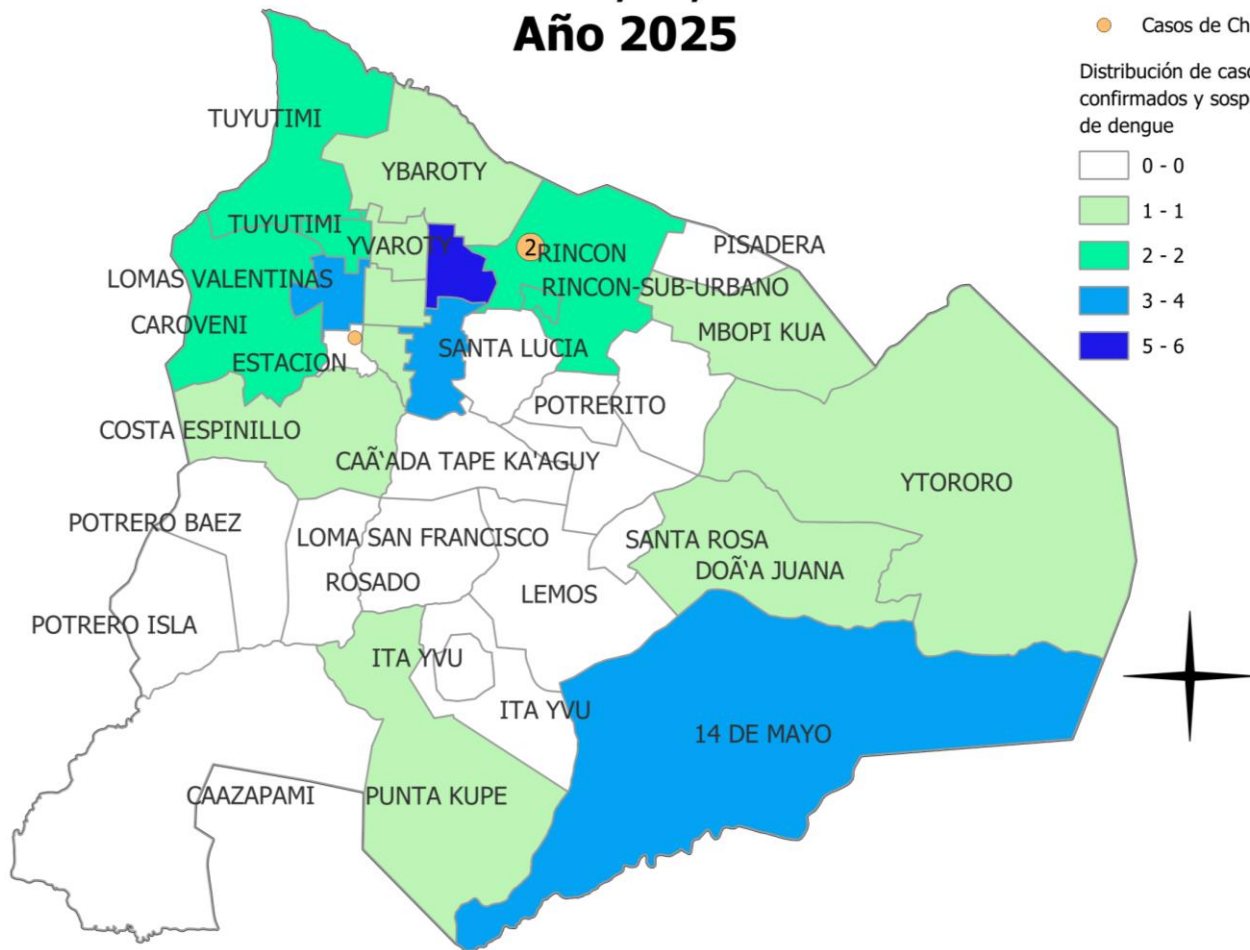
Año 2025

Casos de Ch

Distribución de caso confirmados y sosp de dengue

0 - 0

1 - 1

2 - 2

3 - 4

5 - 6

TUYUTIMI

YBAROTY

TUYUTIMI

YVAROTY

2

RINCON

PISADERA

LOMAS VALENTINAS

RINCON-SUB-URBANO

CAROVENI

MBOPI KUA

ESTACION

SANTA LUCIA

POTRERITO

COSTA ESPINILLO

CAÃ'ADA TAPE KA'AGUY

YTORORO

POTRERO BAEZ

LOMA SAN FRANCISCO

SANTA ROSA

DOÃ'A JUANA

ROSADO

LEMOS

POTRERO ISLA

ITA YVU

ITA YVU

14 DE MAYO

CAAZAPAMI

PUNTA KUPE